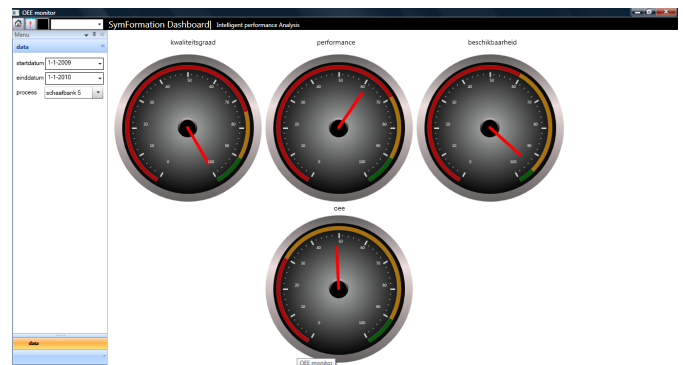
OEE monitor

SymFormation Dashboard | Intelligent performance Analysis

Menu

data

startdatum 1-1-2009

einddatum 1-1-2010

proces schaafbank 5

kwaliteitsgraad

performance

beschikbaarheid

oee

data

OEE monitor